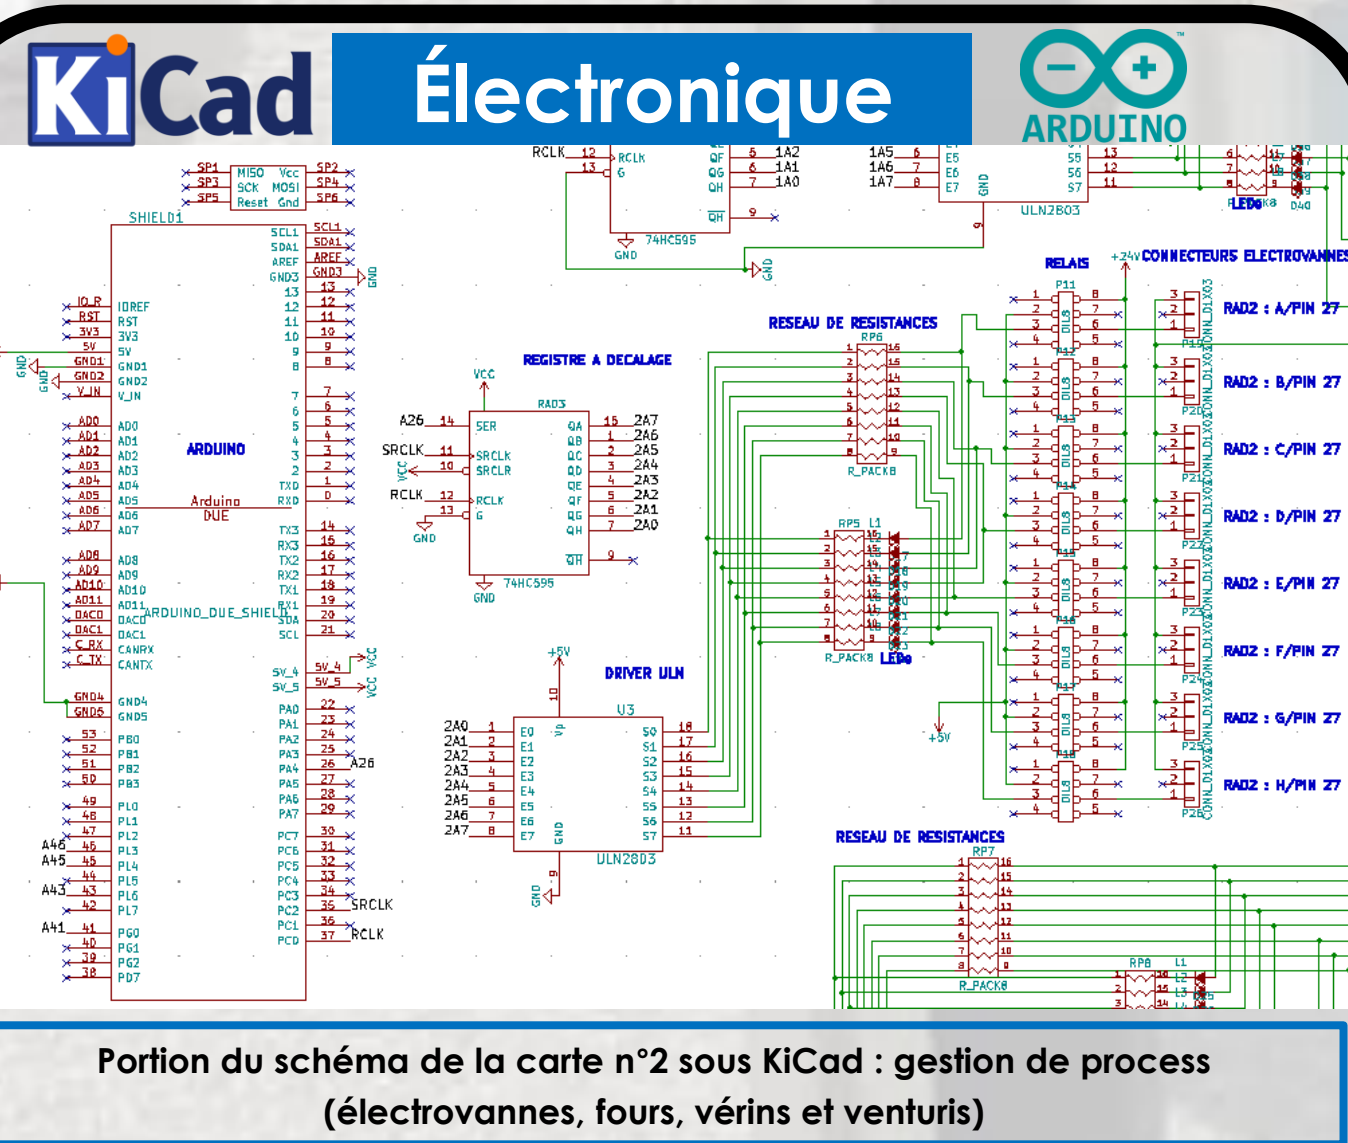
KiCad

Électronique

ARDUINO

SHIELD1

SP1 SP3 SP5 MISO Vcc SCK MOSI Reset Gnd SP2 SP4 SP6

SCL1 SDA1 AREF GND3 13 12 11 10 9 8 7 6 5 4 3 2 TXD RXD

IO_R RST 3V3 5V GND1 GND2 V_IN IOREF RST 3V3 5V GND1 GND2 V_IN

AD0 AD1 AD2 AD3 AD4 AD5 AD6 AD7 AD8 AD9 AD10 AD11 DACO DAC1 C_RX C_TX CANRX CANTX

ARDUINO

Arduino DUE

ARDUINO_DUE_SHIELD

TX3 RX3 TX2 RX2 TX1 RX1 SDA SCL 14 15 16 17 18 19 20 21

5V_4 5V_5

GND4 GND5

PA0 PA1 PA2 PA3 PA4 PA5 PA6 PA7 22 23 24 25 26 27 28 29 A26

PB0 PB1 PB2 PB3 53 52 51 50

PL0 PL1 PL2 PL3 PL4 PL5 PL6 PL7 49 48 47 46 45 44 43 42 A46 A45 A43

PC7 PC6 PC5 PC4 PC3 PC2 PC1 PC0 30 31 32 33 34 35 36 37 SRCLK RCLK

PG0 PG1 PG2 PD7 41 40 39 38 A41

RCLK 12 13 RCLK G QF QG QH QH 5 6 7 9 1A2 1A1 1A0 74HC595 GND

1A5 1A6 1A7 6 7 8 E5 E6 E7 GND S5 S6 S7 13 12 11 ULN2803

REGISTRE A DECALAGE

VCC RAD3 A26 14 SER SRCLK 11 10 SRCLK SRCLR RCLK 12 13 RCLK G QA QB QC QD QE QF QG QH QH 15 1 2 3 4 5 6 7 9 2A7 2A6 2A5 2A4 2A3 2A2 2A1 2A0 74HC595 GND

RESEAU DE RESISTANCES

RP6 R_PACK8

RP5 L1 R_PACK8 LEDs

DRIVER ULN

+5V U3 2A0 2A1 2A2 2A3 2A4 2A5 2A6 2A7 E0 E1 E2 E3 E4 E5 E6 E7 S0 S1 S2 S3 S4 S5 S6 S7 18 17 16 15 14 13 12 11 ULN2803 GND

RELAIS

+24V CONNECTEURS ELECTROVANNES

RAD2 : A/PIN 27
RAD2 : B/PIN 27
RAD2 : C/PIN 27
RAD2 : D/PIN 27
RAD2 : E/PIN 27
RAD2 : F/PIN 27
RAD2 : G/PIN 27
RAD2 : H/PIN 27

P11 P12 P13 P14 P15 P16 P17 P18 P19 P20 P21 P22 P23 P24 P25 P26 DIL8 CONN_01X03

+5V

RESEAU DE RESISTANCES

RP7 R_PACK8 RP8 L1

LEDs D40

Portion du schéma de la carte n°2 sous KiCad : gestion de process (électrovannes, fours, vérins et venturis)